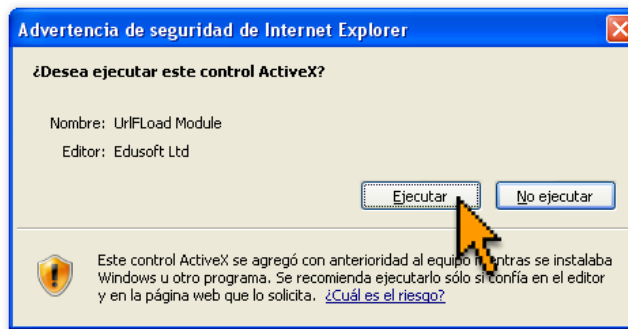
Advertencia de seguridad de Internet Explorer

¿Desea ejecutar este control ActiveX?

Nombre: UrlFLoad Module

Editor: Edusoft Ltd

Ejecutar

No ejecutar

Este control ActiveX se agregó con anterioridad al equipo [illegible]ntras se instalaba Windows u otro programa. Se recomienda ejecutarlo sólo si confía en el editor y en la página web que lo solicita. ¿Cuál es el riesgo?